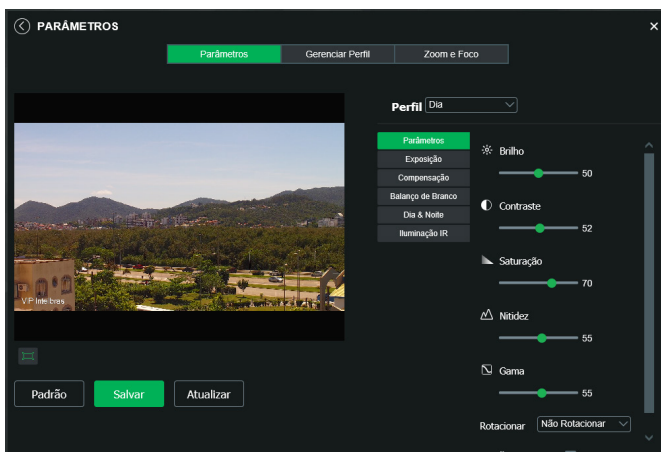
PARÂMETROS

×

Parâmetros | Gerenciar Perfil | Zoom e Foco

Perfil Dia

VIP Intelbras

Parâmetros
Exposição
Compensação
Balanço de Branco
Dia & Noite
Iluminação IR

Brilho
50

Contraste
52

Saturação
70

Nitidez
55

Gama
55

Rotacionar Não Rotacionar

Padrão Salvar Atualizar